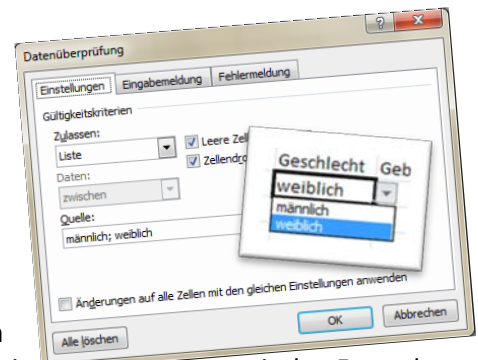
?
Datenüberprüfung
Einstellungen
Eingabemeldung
Fehlermeldung
Gültigkeitskriterien
Zulassen:
Liste
Leere Zel
Zellendro
Daten:
zwischen
Quelle:
männlich; weiblich
Geschlecht
Geb
weiblich
männlich
weiblich
Änderungen auf alle Zellen mit den gleichen Einstellungen anwenden
Alle löschen
OK
Abbrechen